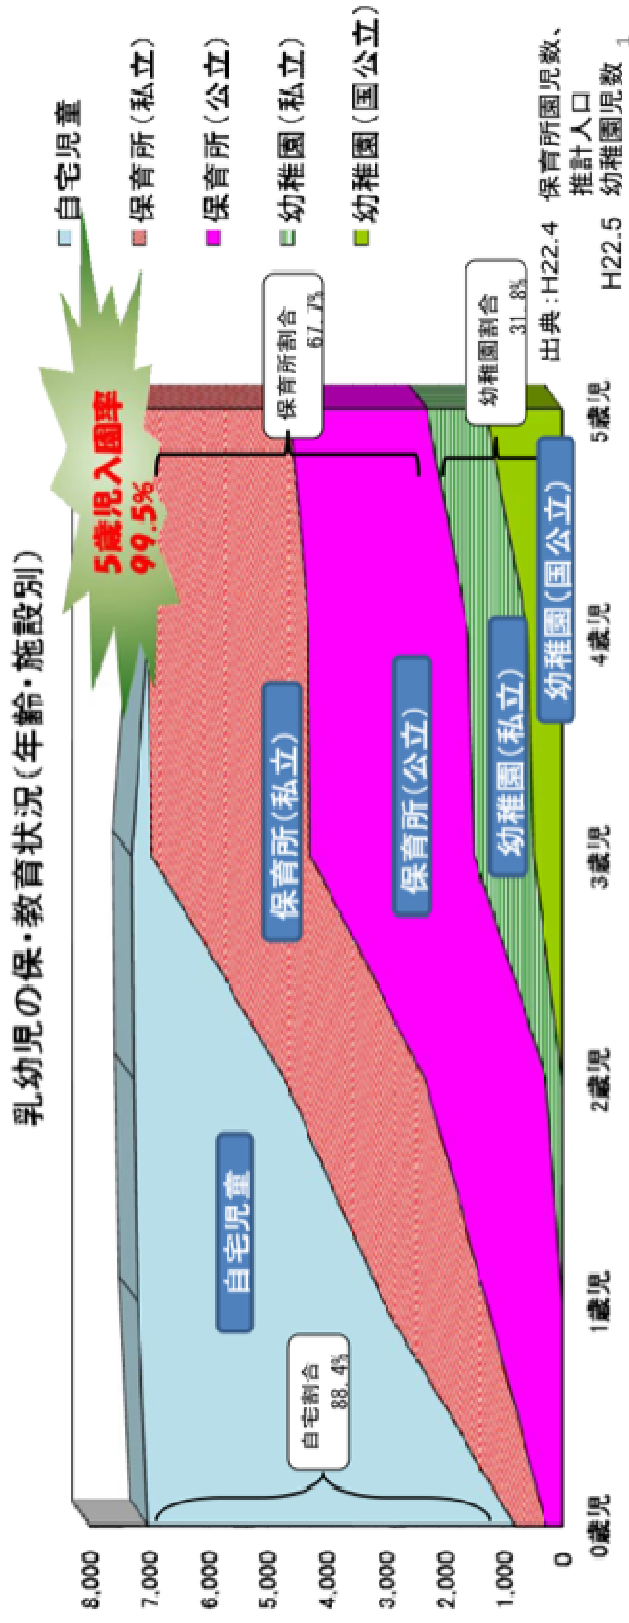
乳幼児の保・教育状況(年齢・施設別)

自宅児童
保育所(私立)
保育所(公立)
幼稚園(私立)
幼稚園(国公立)

出典:H22.4 保育所園児数、推計人口
H22.5 幼稚園児数

8,000
7,000
6,000
5,000
4,000
3,000
2,000
1,000
0

0歳児
1歳児
2歳児
3歳児
4歳児
5歳児

自宅割合 88.4%
自宅児童
保育所(私立)
保育所(公立)
幼稚園(私立)
幼稚園(国公立)
保育所割合 67.7%
幼稚園割合 31.8%
5歳児入園率 99.5%